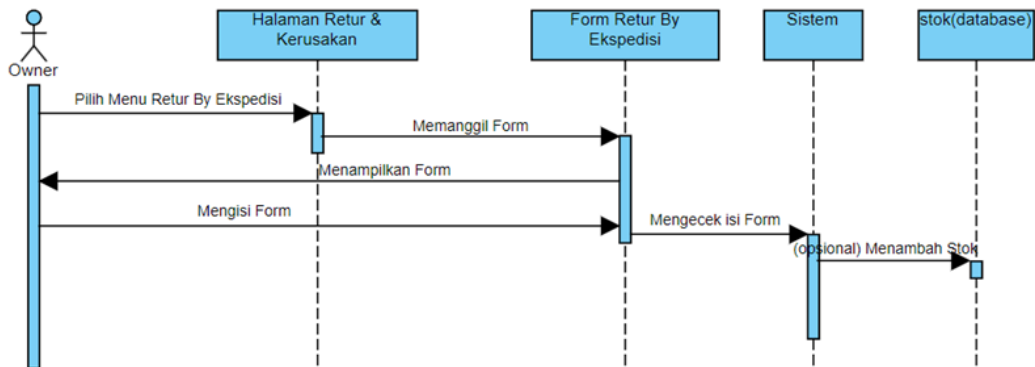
Owner

Halaman Retur & Kerusakan

Form Retur By Ekspedisi

Sistem

stok(database)

Pilih Menu Retur By Ekspedisi

Memanggil Form

Menampilkan Form

Mengisi Form

Mengecek isi Form

(opsional) Menambah Stok